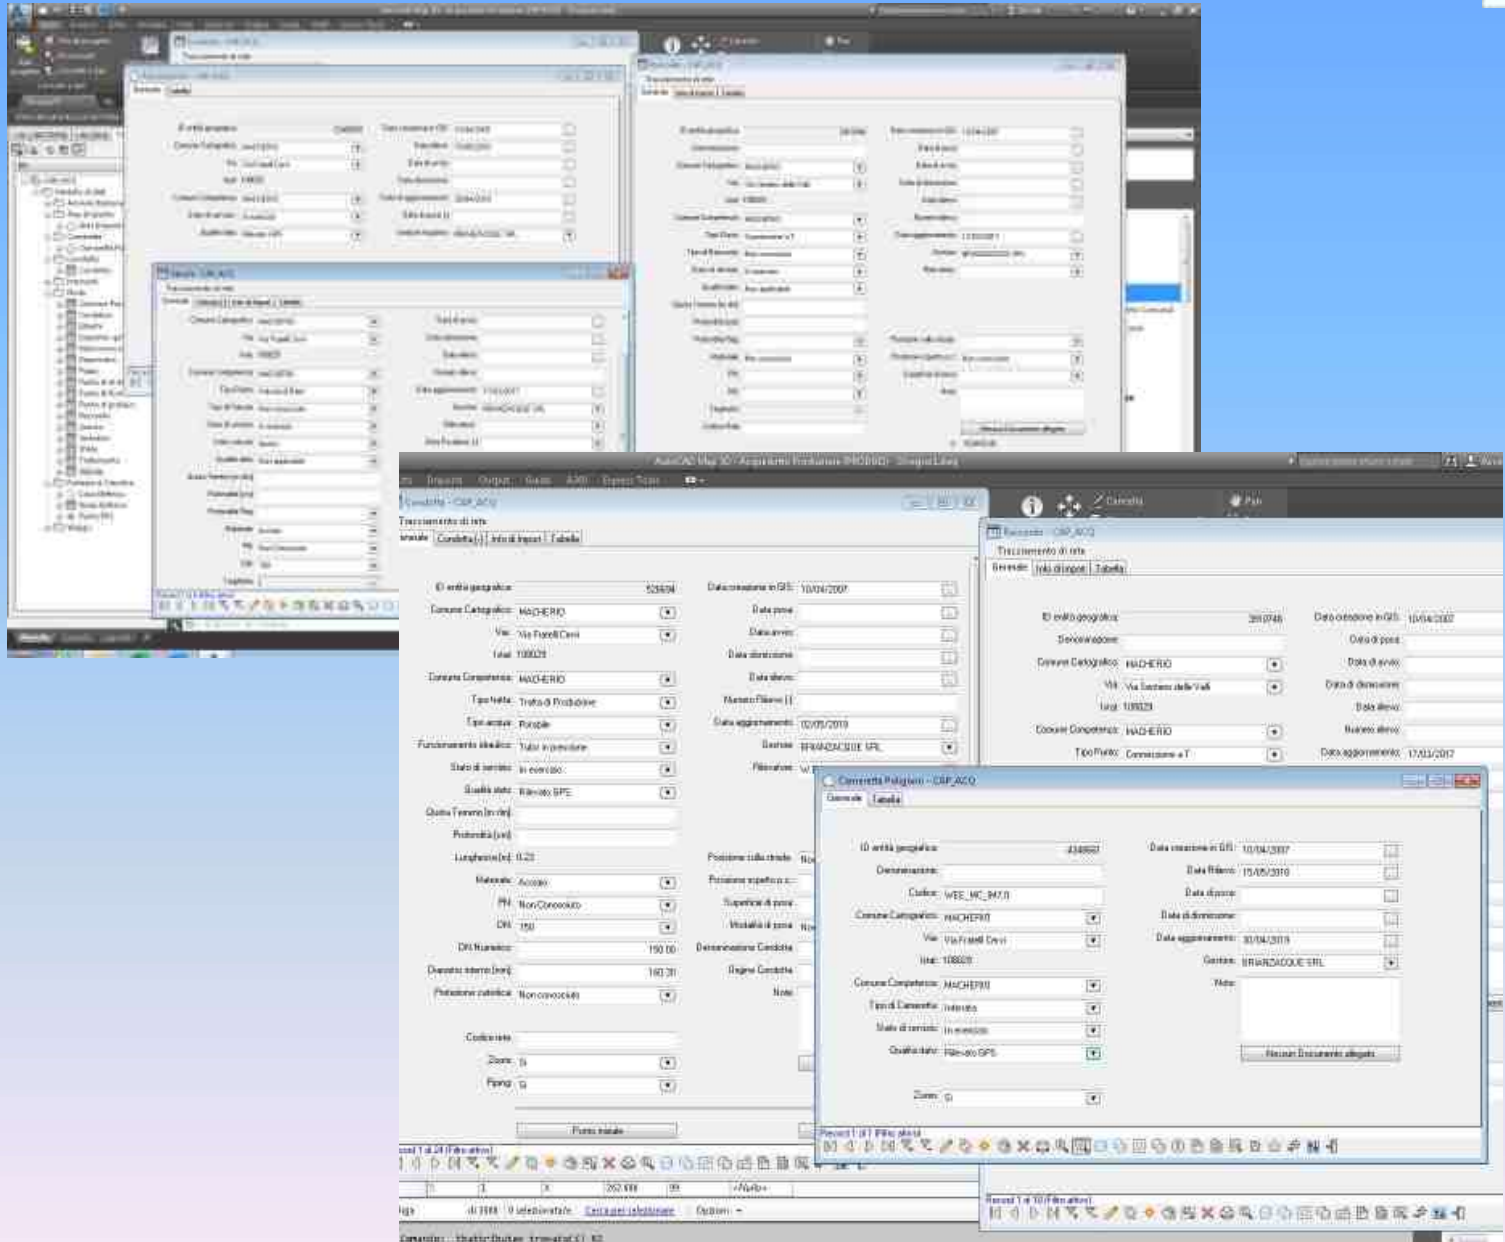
AutoCAD Map 3D - Acquedotto Produzione (PROBIO) - Disegno1.dwg

Condotta - CAP_ACQ

Tracciamento di rete

Generale | Condotta [+] | Info di Import | Tabella

ID entità geografica: 526694
Comune Catastale: MACHERIO
Via: Via Fratelli Cervi
Istat: 108029
Comune Competenza: MACHERIO
Tipo tratta: Tratta di Produzione
Tipo acqua: Potabile
Funzionamento idraulico: Tubo in pressione
Stato di servizio: In esercizio
Qualità dato: Rilevato GPS
Quota Terreno [m slm]:
Profondità [cm]:
Lunghezza [m]: 0.23
Materiale: Acciaio
PN: Non Conosciuto
DN: 150
DN Nominale: 150.00
Diametro interno [mm]: 160.31
Protezione catodica: Non conosciuta
Codice rete:
Zonizz: Si
Piping: Si
Punto iniziale

Data creazione in GIS: 10/04/2007
Data posa:
Data avvio:
Data dismissione:
Data rilievo:
Numero Rilievo [-]:
Data aggiornamento: 02/05/2019
Gestore: BRIANZACQUE SRL
Rilevatore: W
Posizione sulla strada: No
Posizione superficie s...:
Superficie di posa:
Modalità di posa: No
Denominazione Condotta:
Regime Condotta:
Note:

Record 1 di 24 (Filtro attivo)

Record 1 di 10 (Filtro attivo)

di 3988 | 0 selezionato/e | Cerca per selezionare | Opzioni

Comando: _ShaftTables_trovata(1) 82

Raccordo - CAP_ACQ

Tracciamento di rete

Generale | Info di Import | Tabella

ID entità geografica: 3910748
Denominazione:
Comune Catastale: MACHERIO
Via: Via Santino della Valli
Istat: 108029
Comune Competenza: MACHERIO
Tipo Punto: Connessione a T

Data creazione in GIS: 10/04/2007
Data di posa:
Data di avvio:
Data di dismissione:
Data rilievo:
Numero rilievo:
Data aggiornamento: 17/03/2017

Cameretta Poligono - CAP_ACQ

Generale | Tabella

ID entità geografica: 434860
Denominazione:
Codice: WEE_MC_947.0
Comune Catastale: MACHERIO
Via: Via Fratelli Cervi
Istat: 108029
Comune Competenza: MACHERIO
Tipo di Cameretta: Interrato
Stato di servizio: In esercizio
Qualità dato: Rilevato GPS
Zonizz: Si

Data creazione in GIS: 10/04/2007
Data Rilievo: 15/05/2019
Data di posa:
Data di dismissione:
Data aggiornamento: 30/04/2019
Gestore: BRIANZACQUE SRL
Note:
Nessun Documento allegato

Record 1 di 1 (Filtro attivo)